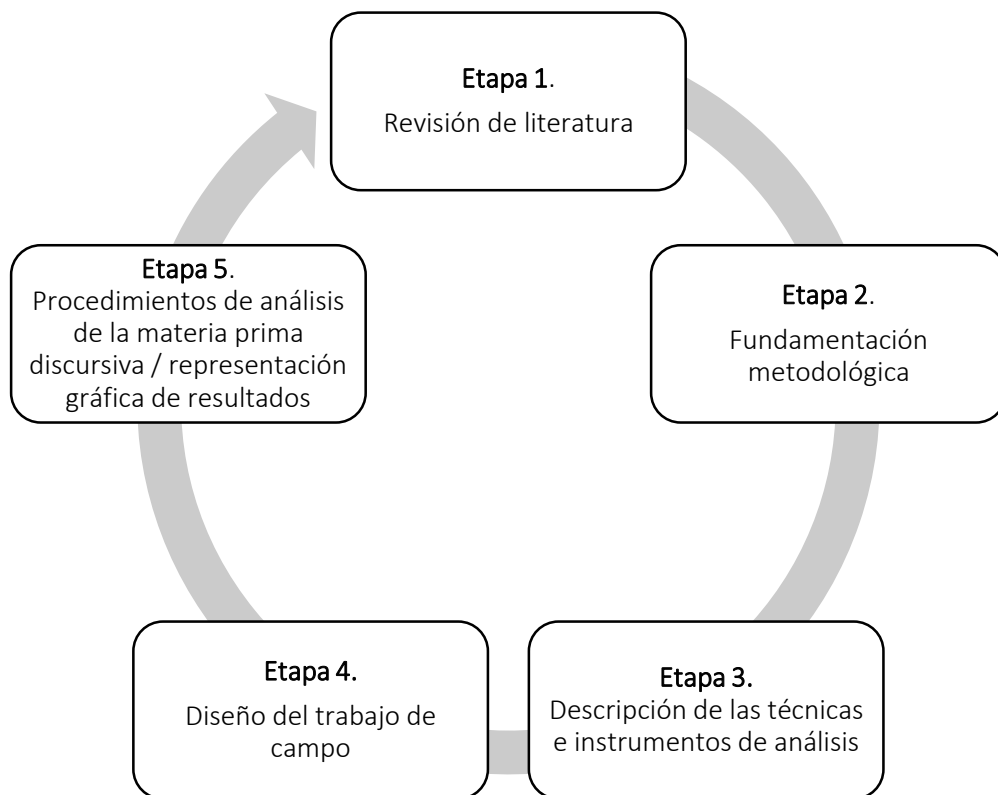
Etapa 1.
Revisión de literatura

Etapa 2.
Fundamentación metodológica

Etapa 3.
Descripción de las técnicas e instrumentos de análisis

Etapa 4.
Diseño del trabajo de campo

Etapa 5.
Procedimientos de análisis de la materia prima discursiva / representación gráfica de resultados